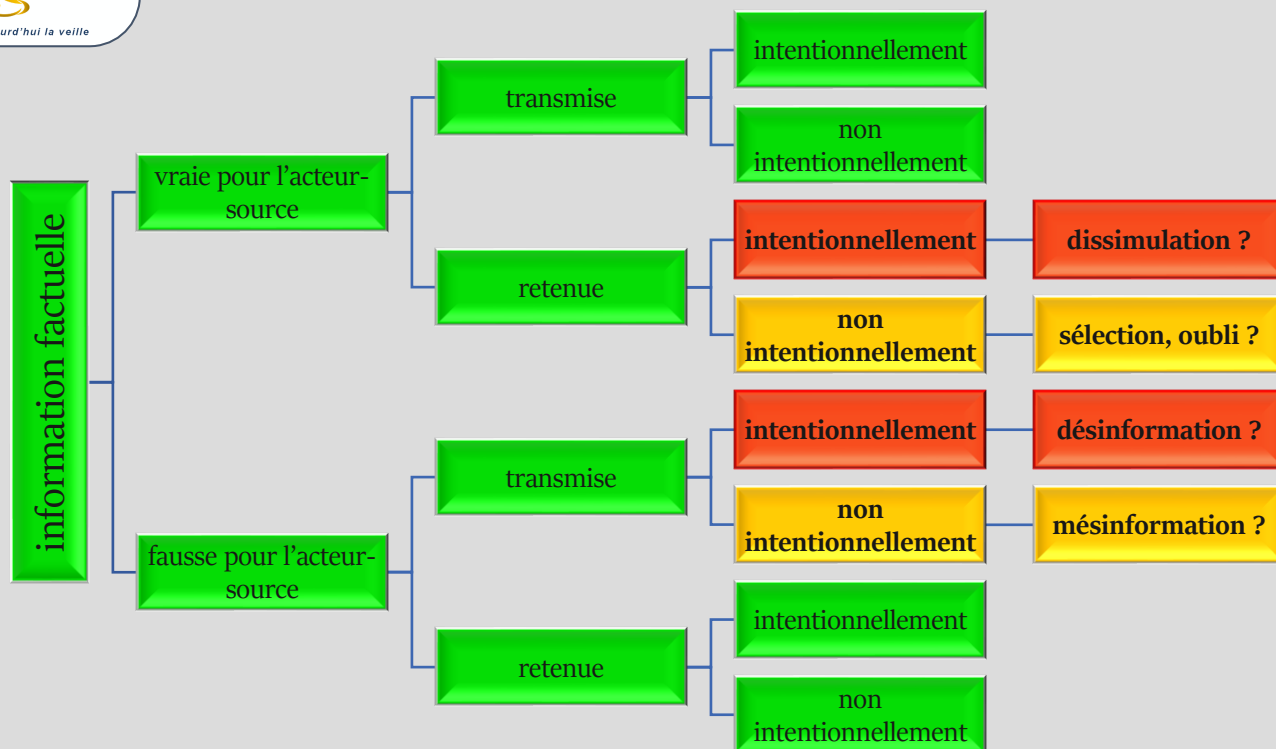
urd'hui la veille

information factuelle

vraie pour l'acteur-source

transmise

intentionnellement

non intentionnellement

retenue

**intentionnellement**

**dissimulation ?**

**non intentionnellement**

**sélection, oubli ?**

fausse pour l'acteur-source

transmise

**intentionnellement**

**désinformation ?**

**non intentionnellement**

**mésinformation ?**

retenue

intentionnellement

non intentionnellement